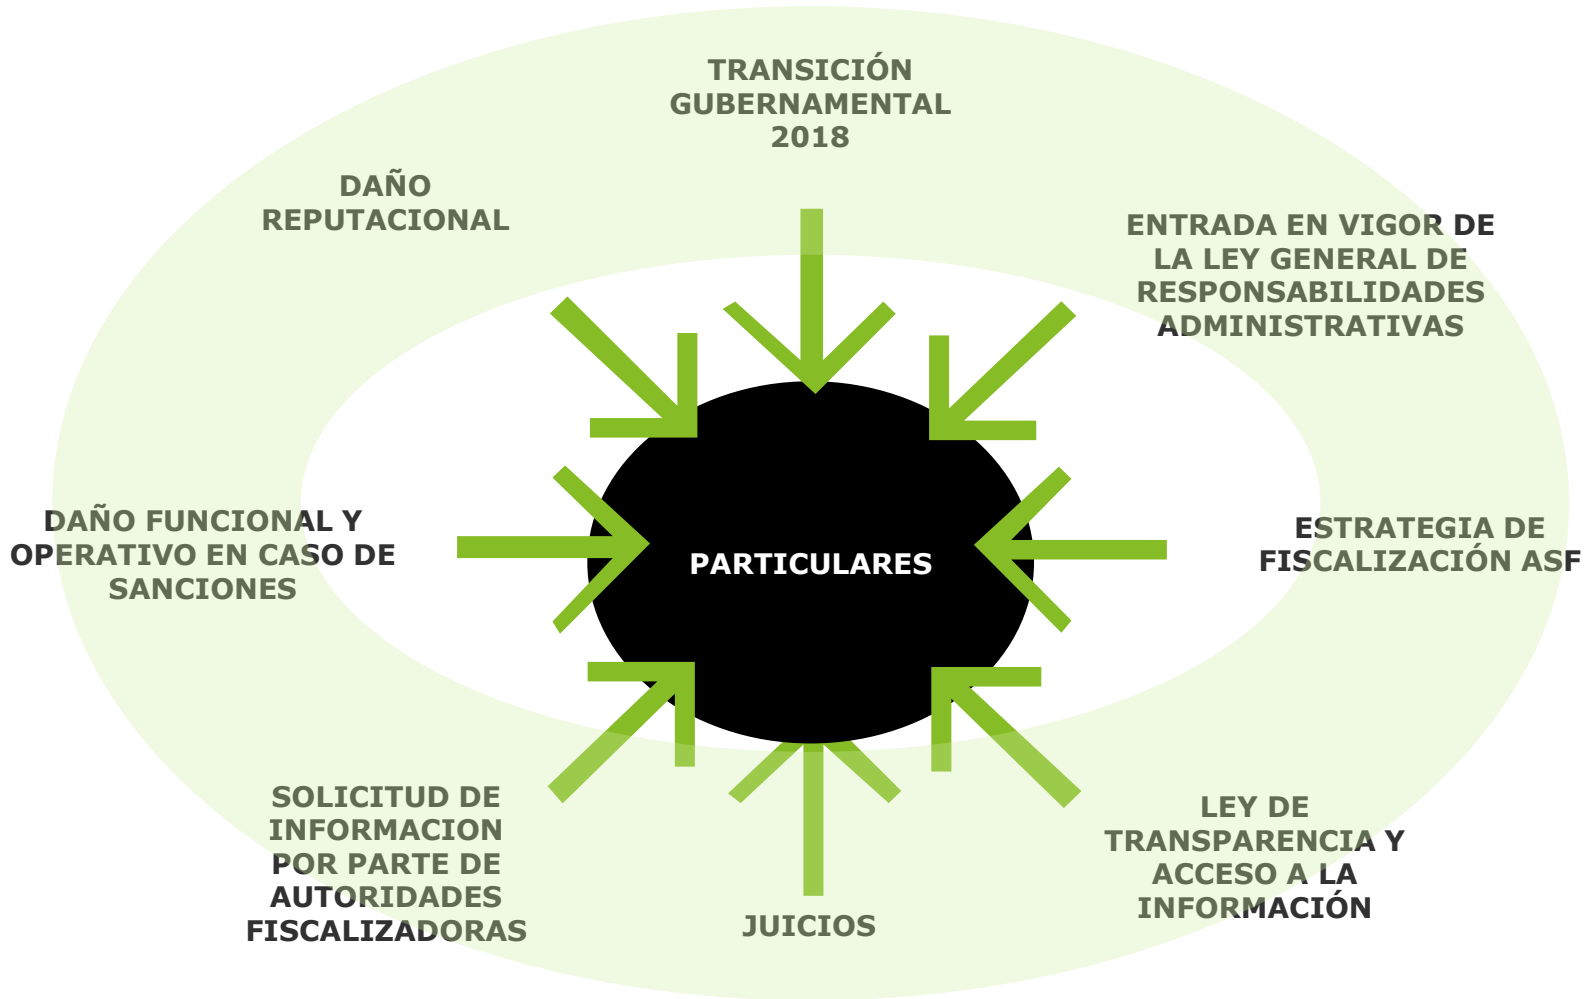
TRANSICIÓN GUBERNAMENTAL 2018

DAÑO REPUTACIONAL

ENTRADA EN VIGOR DE LA LEY GENERAL DE RESPONSABILIDADES ADMINISTRATIVAS

DAÑO FUNCIONAL Y OPERATIVO EN CASO DE SANCIONES

PARTICULARES

ESTRATEGIA DE FISCALIZACIÓN ASF

SOLICITUD DE INFORMACION POR PARTE DE AUTORIDADES FISCALIZADORAS

JUICIOS

LEY DE TRANSPARENCIA Y ACCESO A LA INFORMACIÓN